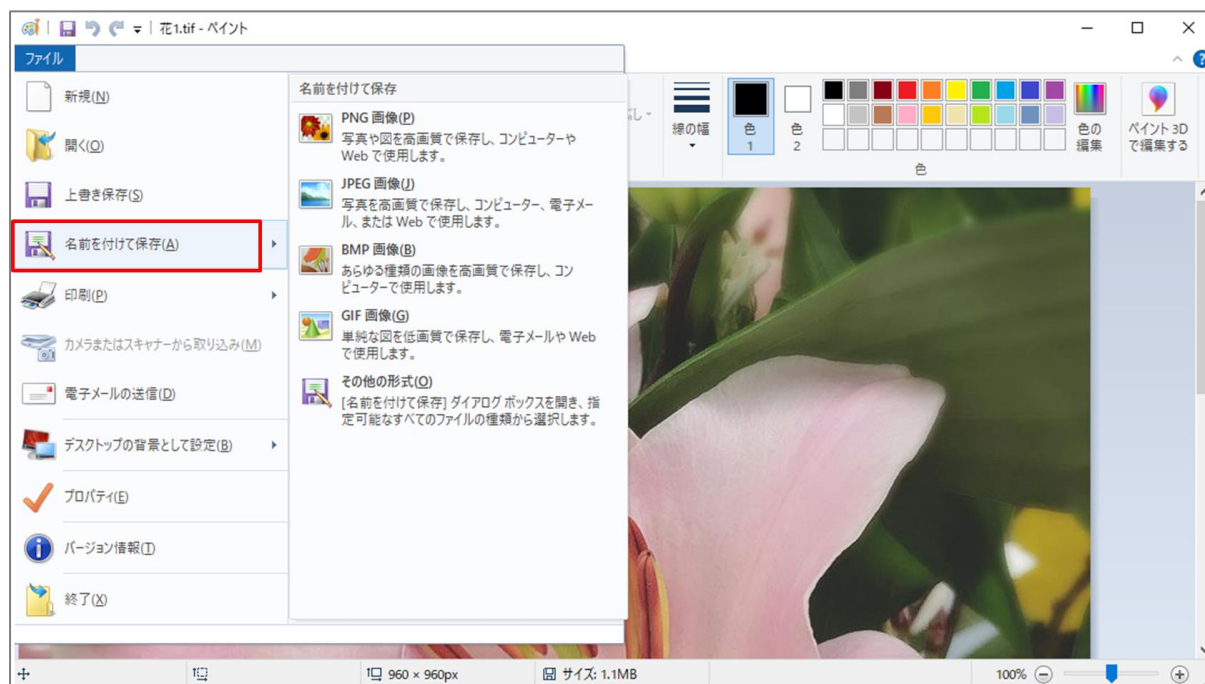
花1.tif - ペイント

ファイル

新規(N)
開く(O)
上書き保存(S)
名前を付けて保存(A)
印刷(P)
カメラまたはスキャナーから取り込み(M)
電子メールの送信(D)
デスクトップの背景として設定(B)
プロパティ(E)
バージョン情報(T)
終了(X)

名前を付けて保存

PNG 画像(P)
写真や図を高画質で保存し、コンピューターや Web で使用します。

JPEG 画像(J)
写真を高画質で保存し、コンピューター、電子メール、または Web で使用します。

BMP 画像(B)
あらゆる種類の画像を高画質で保存し、コンピューターで使用します。

GIF 画像(G)
単純な図を低画質で保存し、電子メールや Web で使用します。

その他の形式(O)
[名前を付けて保存] ダイアログ ボックスを開き、指定可能なすべてのファイルの種類から選択します。

線の幅
色 1
色 2
色の編集
ペイント 3D で編集する
色

960 × 960px
サイズ: 1.1MB
100%